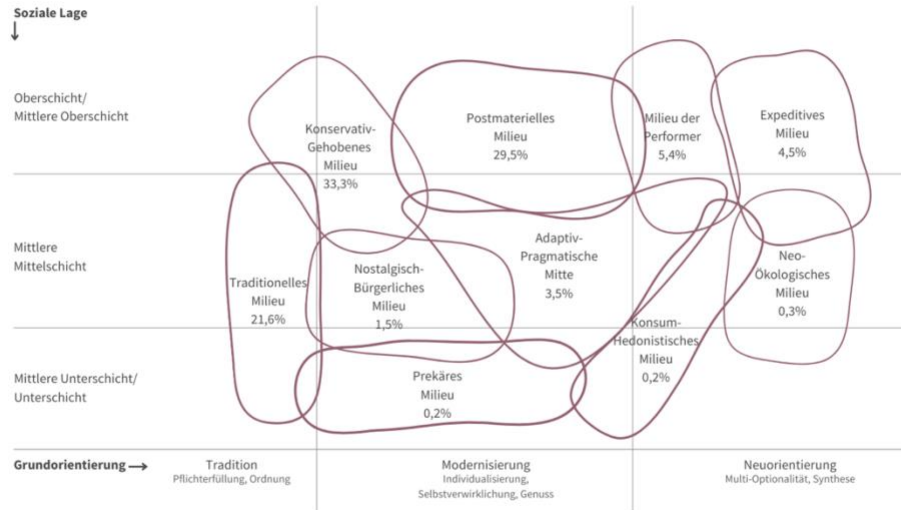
Soziale Lage
↓

Oberschicht/
Mittlere Oberschicht

Mittlere
Mittelschicht

Mittlere Unterschicht/
Unterschicht

Konservativ-Gehobenes Milieu
33,3%

Postmaterielles Milieu
29,5%

Milieu der Performer
5,4%

Expeditives Milieu
4,5%

Traditionelles Milieu
21,6%

Nostalgisch-Bürgerliches Milieu
1,5%

Adaptiv-Pragmatische Mitte
3,5%

Neo-Ökologisches Milieu
0,3%

Konsum-Hedonistisches Milieu
0,2%

Prekäres Milieu
0,2%

Grundorientierung ⟶

Tradition
Pflichterfüllung, Ordnung

Modernisierung
Individualisierung, Selbstverwirklichung, Genuss

Neuorientierung
Multi-Optionalität, Synthese